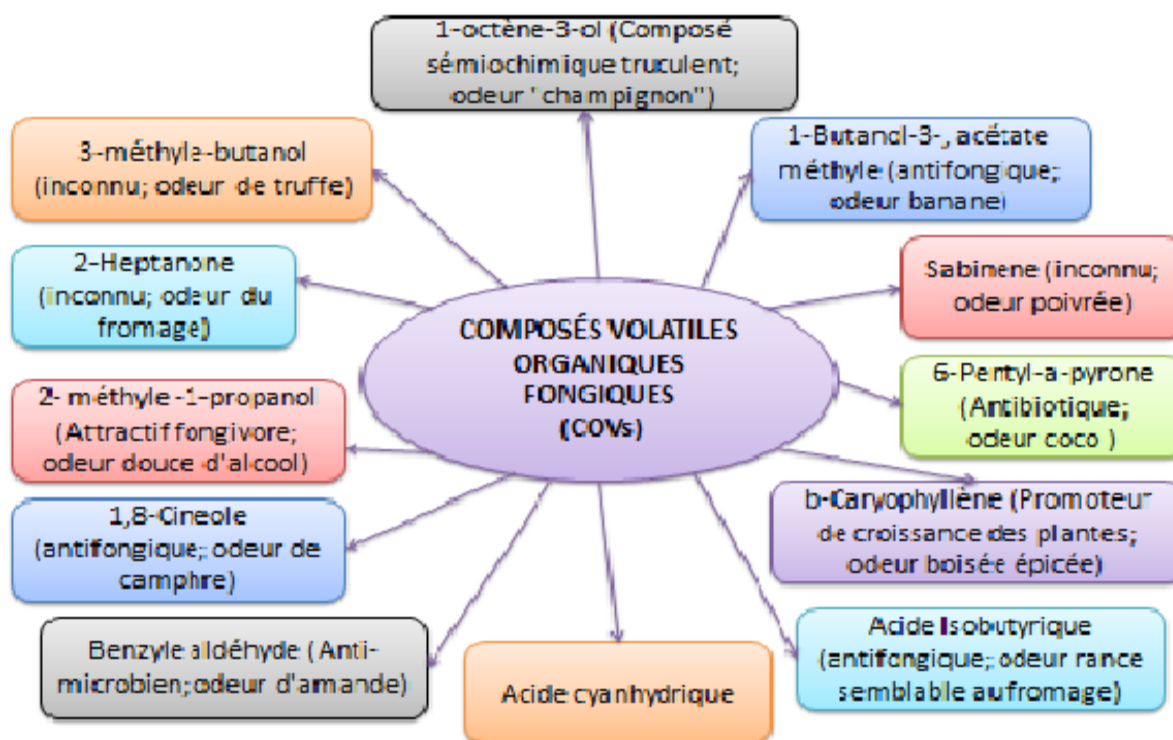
COMPOSÉS VOLATILES ORGANIQUES FONGIQUES (COVs)

1-octène-3-ol (Composé sémiochimique truculent; odeur " champignon")

1-Butanol-3-, acétate méthyle (antifongique; odeur banane)

Sabinene (inconnu; odeur poivrée)

6-Pentyl-a-pyrone (Antibiotique; odeur coco )

b-Caryophyllène (Promoteur de croissance des plantes; odeur boisée épicée)

Acide Isobutyrique (antifongique; odeur rance semblable au fromage)

Acide cyanhydrique

Benzyle aldéhyde ( Anti-microbien; odeur d'amande)

1,8-Cineole (antifongique; odeur de camphre)

2- méthyle -1-propanol (Attractif fongivore; odeur douce d'alcool)

2-Heptanone (inconnu; odeur du fromage)

3-méthyle-butanol (inconnu; odeur de truffe)